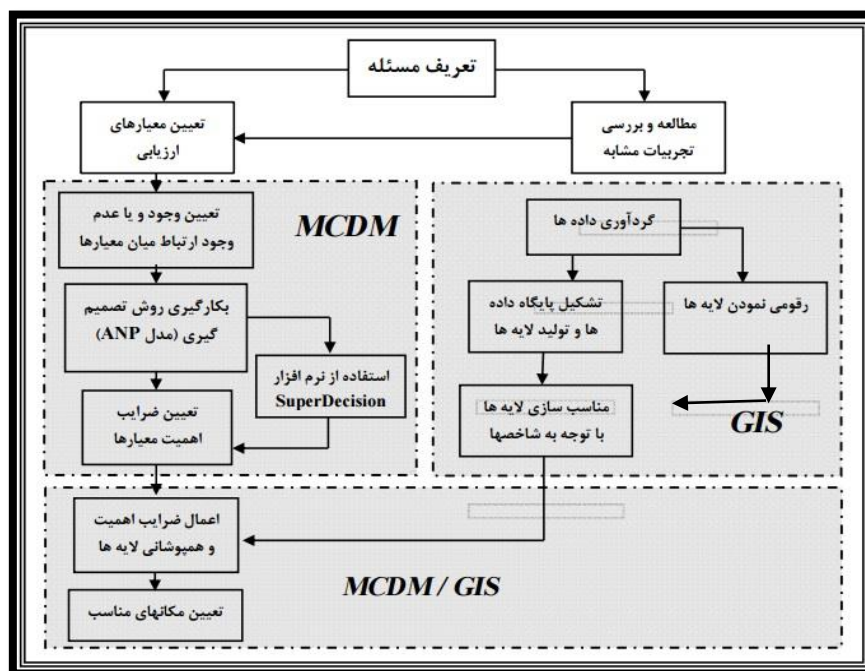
تعریف مسئله

مطالعه و بررسی تجربیات مشابه

تعیین معیارهای ارزیابی

MCDM

تعیین وجود و یا عدم وجود ارتباط میان معیارها

بکارگیری روش تصمیم گیری (مدل ANP)

استفاده از نرم افزار SuperDecision

تعیین ضرایب اهمیت معیارها

گردآوری داده ها

تشکیل پایگاه داده ها و تولید لایه ها

رقومی نمودن لایه ها

مناسب سازی لایه ها با توجه به شاخصها

GIS

اعمال ضرایب اهمیت و همپوشانی لایه ها

تعیین مکانهای مناسب

MCDM / GIS